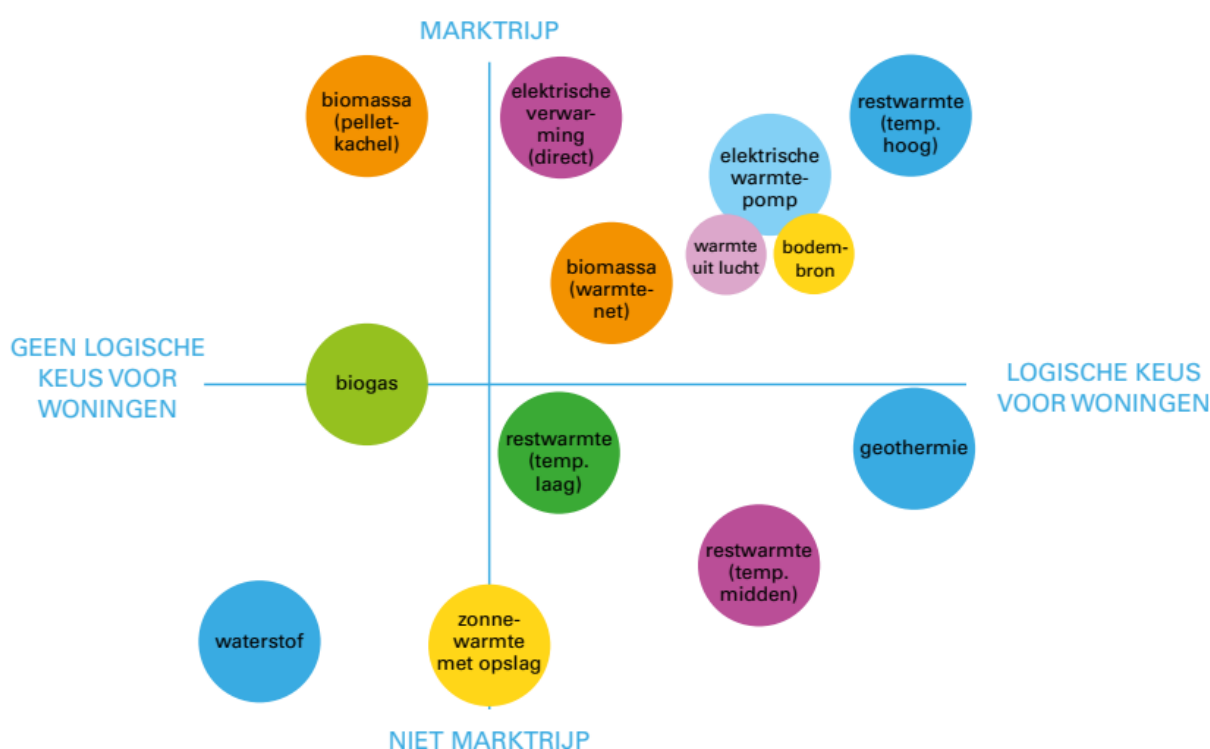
MARKTRIJP

biomassa (pelletkachel)

elektrische verwarming (direct)

restwarmte (temp. hoog)

elektrische warmtepomp

warmte uit lucht

bodembron

biomassa (warmtenet)

GEEN LOGISCHE KEUS VOOR WONINGEN

biogas

LOGISCHE KEUS VOOR WONINGEN

restwarmte (temp. laag)

geothermie

restwarmte (temp. midden)

waterstof

zonnewarmte met opslag

NIET MARKTRIJP